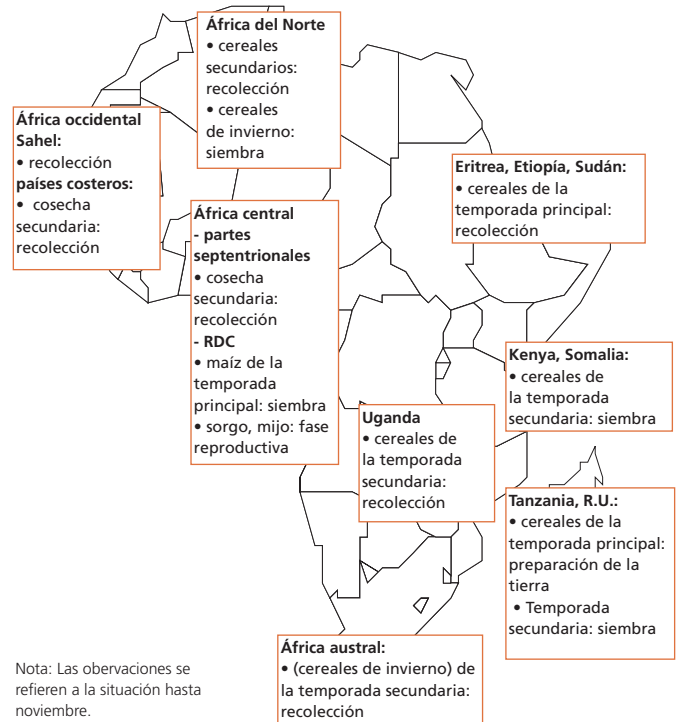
**África del Norte**
• cereales secundarios: recolección
• cereales de invierno: siembra

**África occidental**
**Sahel:**
• recolección
**países costeros:**
• cosecha secundaria: recolección

**Eritrea, Etiopía, Sudán:**
• cereales de la temporada principal: recolección

**África central**
**- partes septentrionales**
• cosecha secundaria: recolección
**- RDC**
• maíz de la temporada principal: siembra
• sorgo, mijo: fase reproductiva

**Kenya, Somalia:**
• cereales de la temporada secundaria: siembra

**Uganda**
• cereales de la temporada secundaria: recolección

**Tanzania, R.U.:**
• cereales de la temporada principal: preparación de la tierra
• Temporada secundaria: siembra

**África austral:**
• (cereales de invierno) de la temporada secundaria: recolección

Nota: Las observaciones se refieren a la situación hasta noviembre.